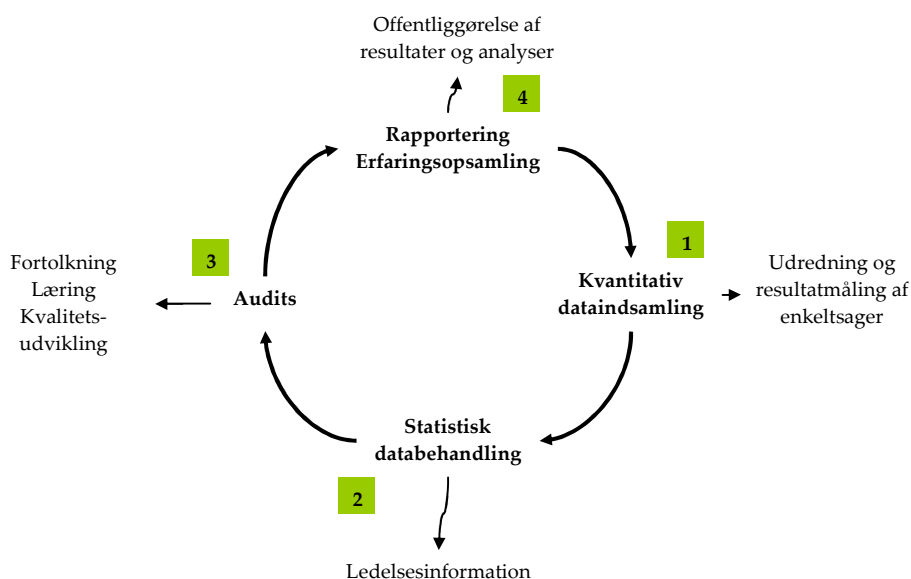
Offentliggørelse af resultater og analyser

4

Rapportering
Erfaringsopsamling

1

Kvantitativ dataindsamling

Udredning og resultatmåling af enkeltsager

3

Fortolkning
Læring
Kvalitetsudvikling

Audits

Statistisk databehandling

2

Ledelsesinformation